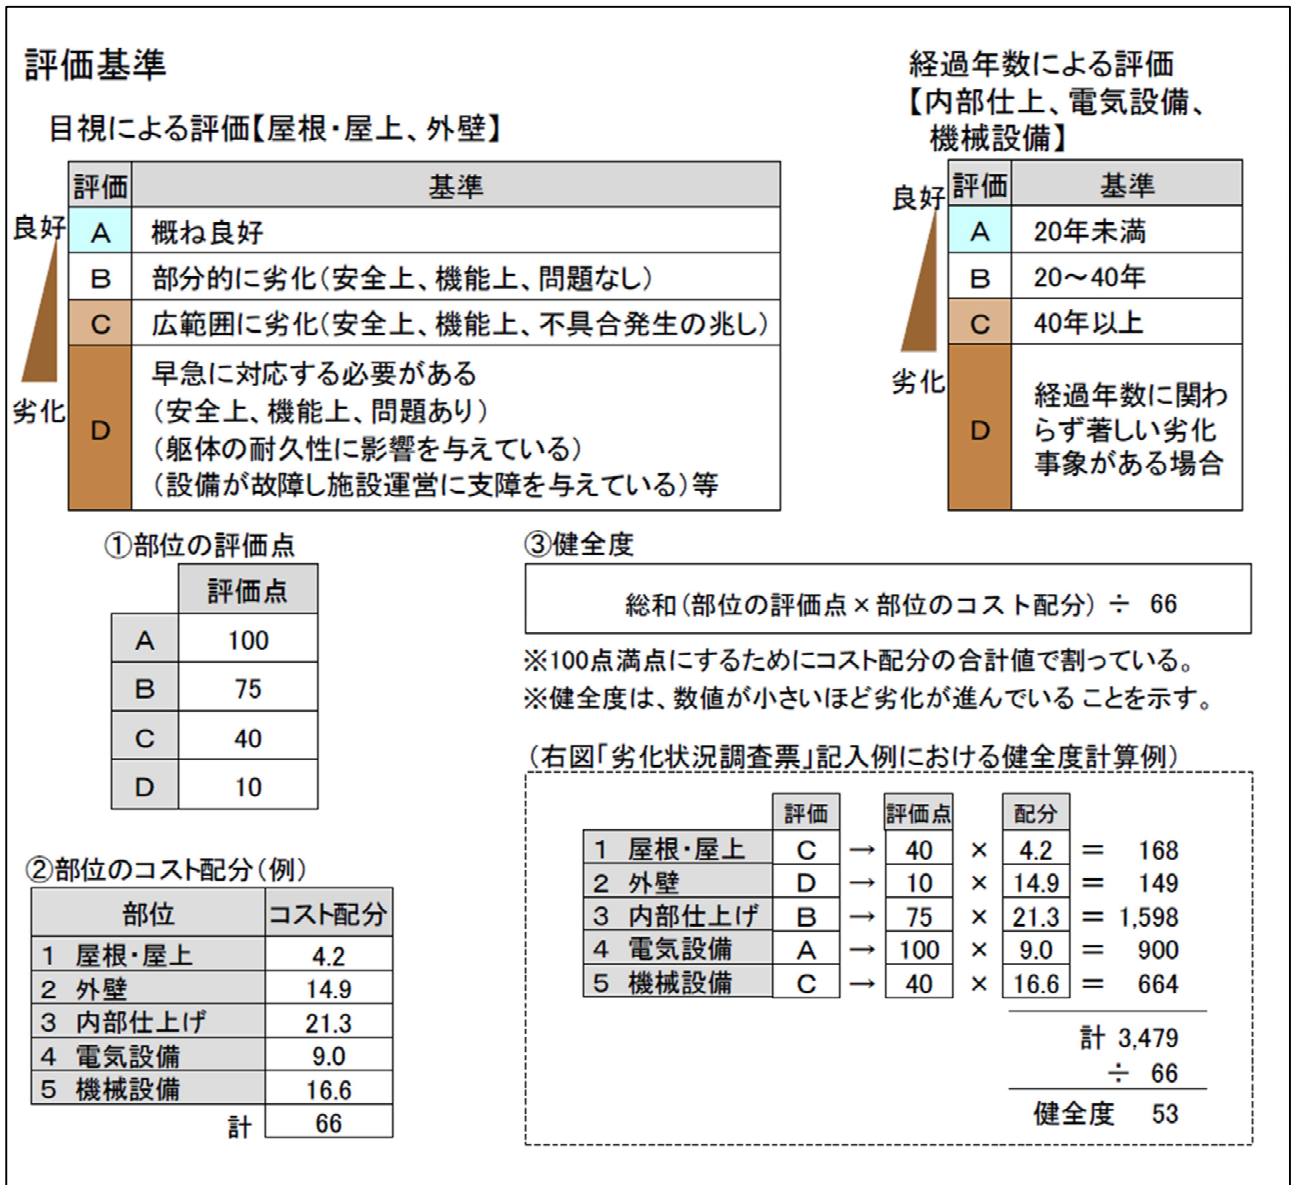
評価基準

目視による評価【屋根・屋上、外壁】

良好

劣化

| 評価 | 基準 |
|---|---|
| A | 概ね良好 |
| B | 部分的に劣化(安全上、機能上、問題なし) |
| C | 広範囲に劣化(安全上、機能上、不具合発生の兆し) |
| D | 早急に対応する必要がある (安全上、機能上、問題あり) (躯体の耐久性に影響を与えている) (設備が故障し施設運営に支障を与えている)等 |

経過年数による評価【内部仕上、電気設備、機械設備】

良好

劣化

| 評価 | 基準 |
|---|---|
| A | 20年未満 |
| B | 20～40年 |
| C | 40年以上 |
| D | 経過年数に関わらず著しい劣化事象がある場合 |

①部位の評価点

| | 評価点 |
|---|---|
| A | 100 |
| B | 75 |
| C | 40 |
| D | 10 |

③健全度

総和(部位の評価点×部位のコスト配分) ÷ 66

※100点満点にするためにコスト配分の合計値で割っている。
※健全度は、数値が小さいほど劣化が進んでいることを示す。

②部位のコスト配分(例)

| 部位 | コスト配分 |
|---|---|
| 1 屋根・屋上 | 4.2 |
| 2 外壁 | 14.9 |
| 3 内部仕上げ | 21.3 |
| 4 電気設備 | 9.0 |
| 5 機械設備 | 16.6 |
| 計 | 66 |

(右図「劣化状況調査票」記入例における健全度計算例)

| | 評価 | | 評価点 | | 配分 | | |
|---|---|---|---|---|---|---|---|
| 1 屋根・屋上 | C | → | 40 | × | 4.2 | = | 168 |
| 2 外壁 | D | → | 10 | × | 14.9 | = | 149 |
| 3 内部仕上げ | B | → | 75 | × | 21.3 | = | 1,598 |
| 4 電気設備 | A | → | 100 | × | 9.0 | = | 900 |
| 5 機械設備 | C | → | 40 | × | 16.6 | = | 664 |

計 3,479
÷ 66
健全度 53